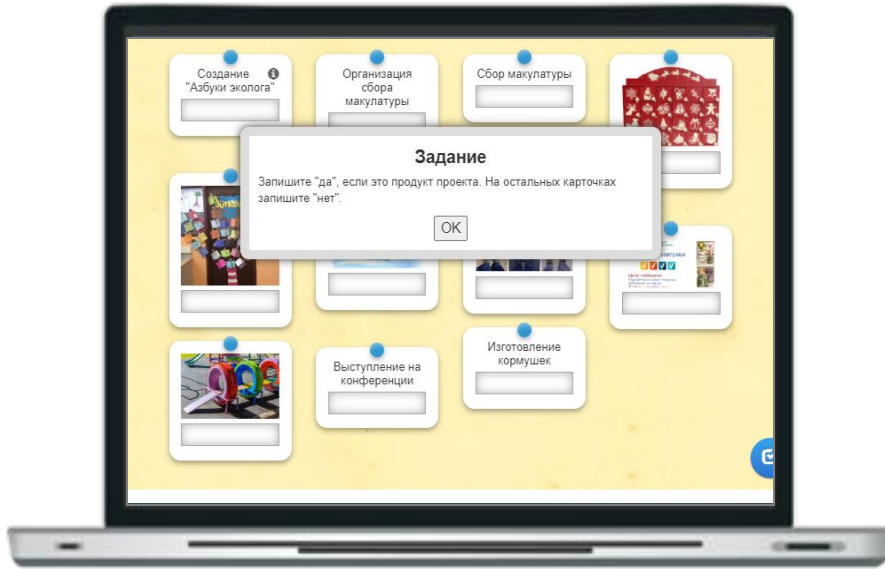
Создание "Азбуки эколога"

Организация сбора макулатуры

Сбор макулатуры

Задание

Запишите "да", если это продукт проекта. На остальных карточках запишите "нет".

OK

Изготовление кормушек

Выступление на конференции